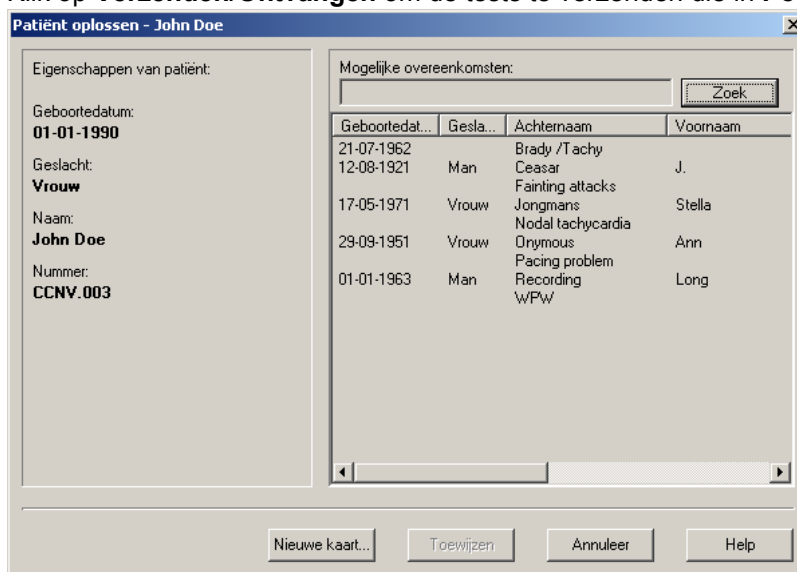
Patiënt oplossen - John Doe

Eigenschappen van patiënt:

Geboortedatum:
01-01-1990

Geslacht:
Vrouw

Naam:
John Doe

Nummer:
CCNV.003

Mogelijke overeenkomsten:

Zoek

| Geboortedat... | Gesla... | Achternaam | Voornaam |
|---|---|---|---|
| 21-07-1962 | | Brady /Tachy | |
| 12-08-1921 | Man | Ceasar | J. |
| | | Fainting attacks | |
| 17-05-1971 | Vrouw | Jongmans | Stella |
| | | Nodal tachycardia | |
| 29-09-1951 | Vrouw | Onymous | Ann |
| | | Pacing problem | |
| 01-01-1963 | Man | Recording | Long |
| | | WPW | |

Nieuwe kaart... Toewijzen Annuleer Help